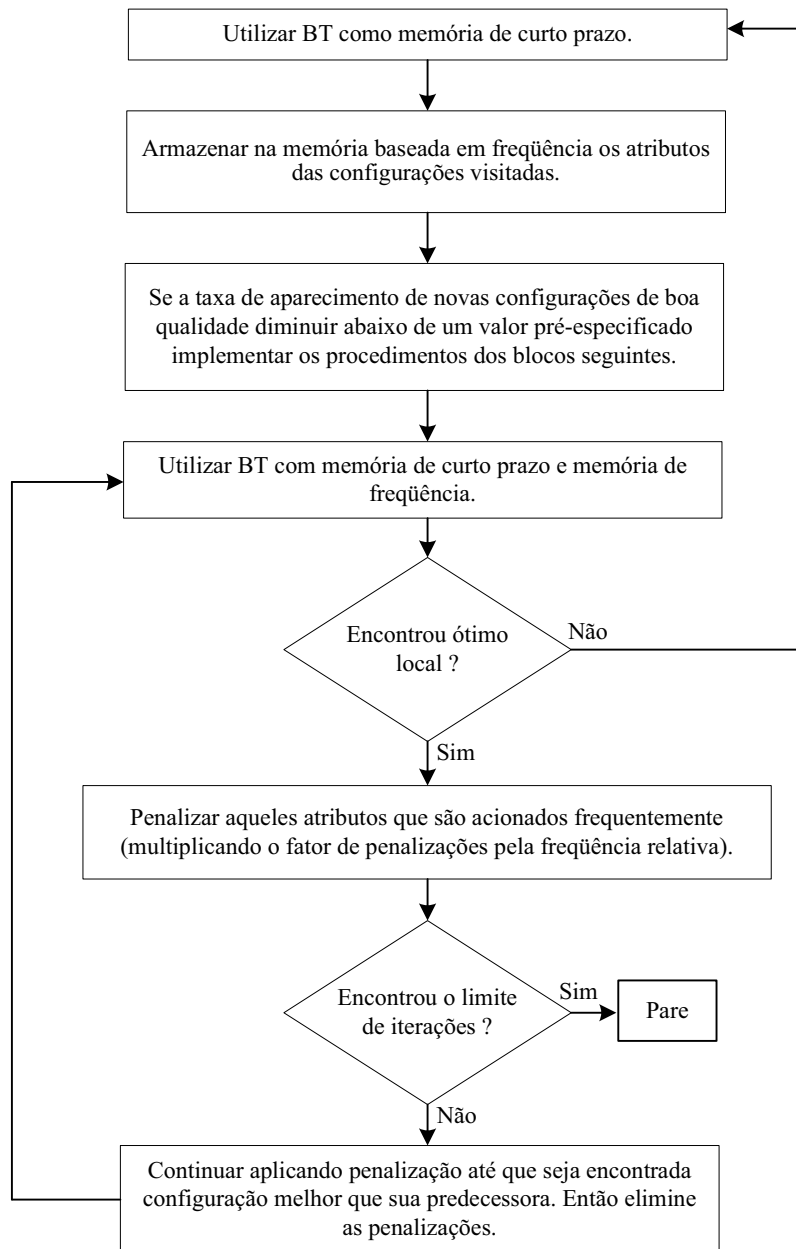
Utilizar BT como memória de curto prazo.

Armazenar na memória baseada em freqüência os atributos das configurações visitadas.

Se a taxa de aparecimento de novas configurações de boa qualidade diminuir abaixo de um valor pré-especificado implementar os procedimentos dos blocos seguintes.

Utilizar BT com memória de curto prazo e memória de freqüência.

Encontrou ótimo local ?

Não

Sim

Penalizar aqueles atributos que são acionados frequentemente (multiplicando o fator de penalizações pela freqüência relativa).

Encontrou o limite de iterações ?

Sim

Pare

Não

Continuar aplicando penalização até que seja encontrada configuração melhor que sua predecessora. Então elimine as penalizações.